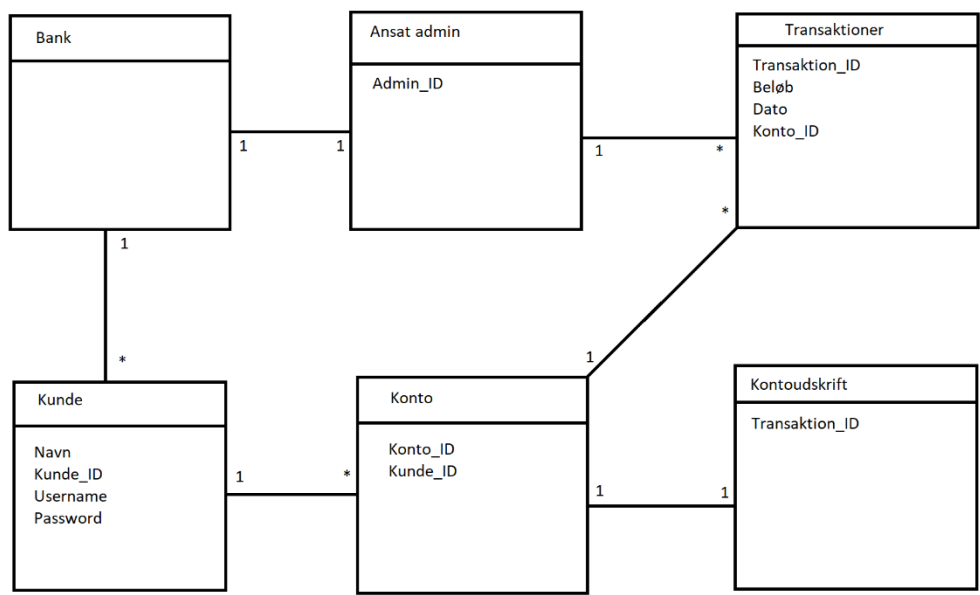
Bank

Ansat admin

Admin_ID

Transaktioner

Transaktion_ID
Beløb
Dato
Konto_ID

1 1

1 *

*

1

*

1

Kunde

Navn
Kunde_ID
Username
Password

1 *

Konto

Konto_ID
Kunde_ID

1 1

Kontoudskrift

Transaktion_ID